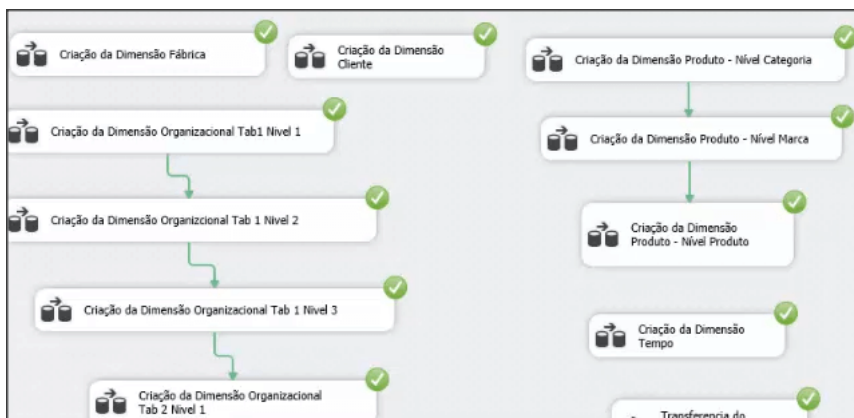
Criação da Dimensão Fábrica

Criação da Dimensão Cliente

Criação da Dimensão Produto - Nível Categoria

Criação da Dimensão Organizacional Tab1 Nivel 1

Criação da Dimensão Produto - Nível Marca

Criação da Dimensão Organizcional Tab 1 Nivel 2

Criação da Dimensão Produto - Nível Produto

Criação da Dimensão Organizacional Tab 1 Nivel 3

Criação da Dimensão Tempo

Criação da Dimensão Organizacional Tab 2 Nivel 1

Transferencia do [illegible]